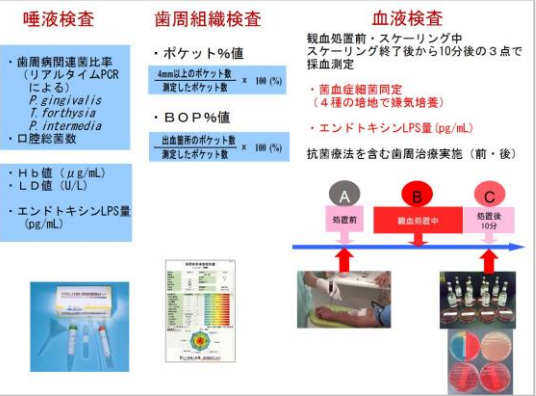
唾液検査

・歯周病関連菌比率（リアルタイムPCRによる）
*P. gingivalis*
*T. forthysia*
*P. intermedia*
・口腔総菌数

・Ｈｂ値（$\mu$g/mL）
・ＬＤ値（U/L）
・エンドトキシンLPS量（pg/mL）

歯周組織検査

・ポケット%値

$\frac{\text{4mm以上のポケット数}}{\text{測定したポケット数}} \times 100\ (\%)$

・ＢＯＰ%値

$\frac{\text{出血箇所のポケット数}}{\text{測定したポケット数}} \times 100\ (\%)$

血液検査

観血処置前・スケーリング中
スケーリング終了後から10分後の３点で採血測定

・菌血症細菌同定
（４種の培地で嫌気培養）

・エンドトキシンLPS量（pg/mL）

抗菌療法を含む歯周治療実施（前・後）

A
処置前

B
観血処置中

C
処置後
10分